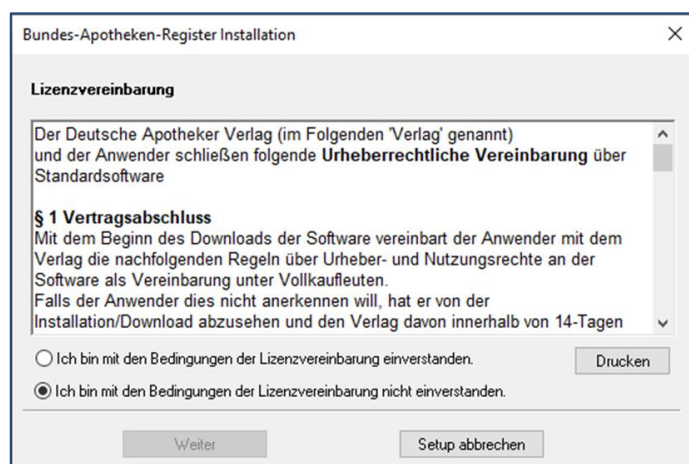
Bundes-Apotheken-Register Installation

×

Lizenzvereinbarung

Der Deutsche Apotheker Verlag (im Folgenden 'Verlag' genannt) und der Anwender schließen folgende **Urheberrechtliche Vereinbarung** über Standardsoftware

**§ 1 Vertragsabschluss**
Mit dem Beginn des Downloads der Software vereinbart der Anwender mit dem Verlag die nachfolgenden Regeln über Urheber- und Nutzungsrechte an der Software als Vereinbarung unter Vollkaufleuten.
Falls der Anwender dies nicht anerkennen will, hat er von der Installation/Download abzusehen und den Verlag davon innerhalb von 14-Tagen

Ich bin mit den Bedingungen der Lizenzvereinbarung einverstanden.

Drucken

Ich bin mit den Bedingungen der Lizenzvereinbarung nicht einverstanden.

Weiter

Setup abbrechen